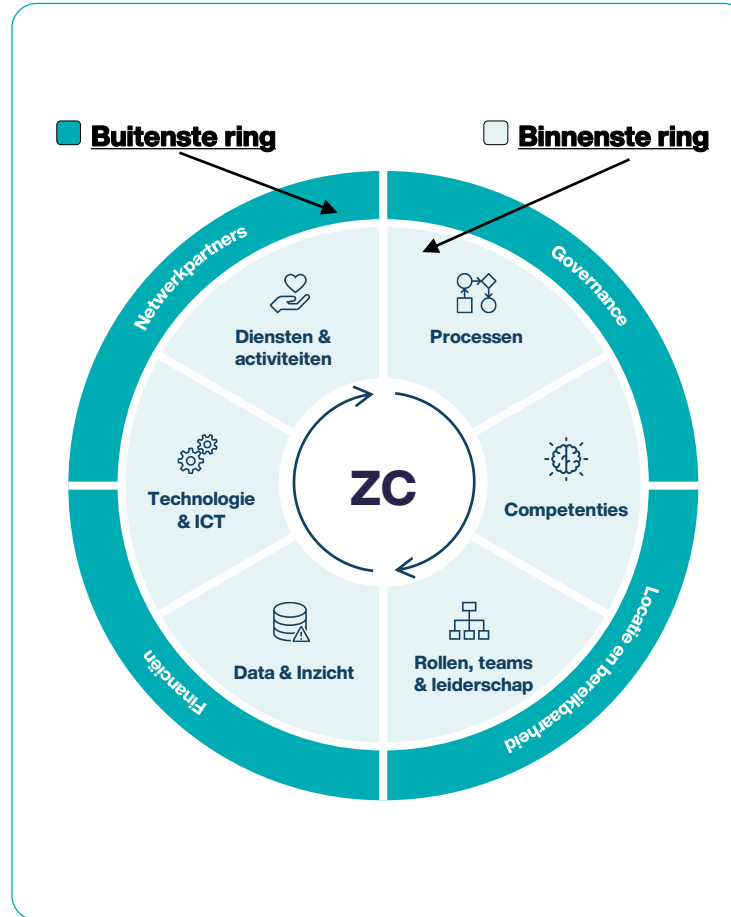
Buitenste ring

Binnenste ring

Netwerkpartners

Governance

Diensten & activiteiten

Processen

Technologie & ICT

ZC

Competenties

Data & Inzicht

Rollen, teams & leiderschap

Financiën

Locatie en bereikbaarheid